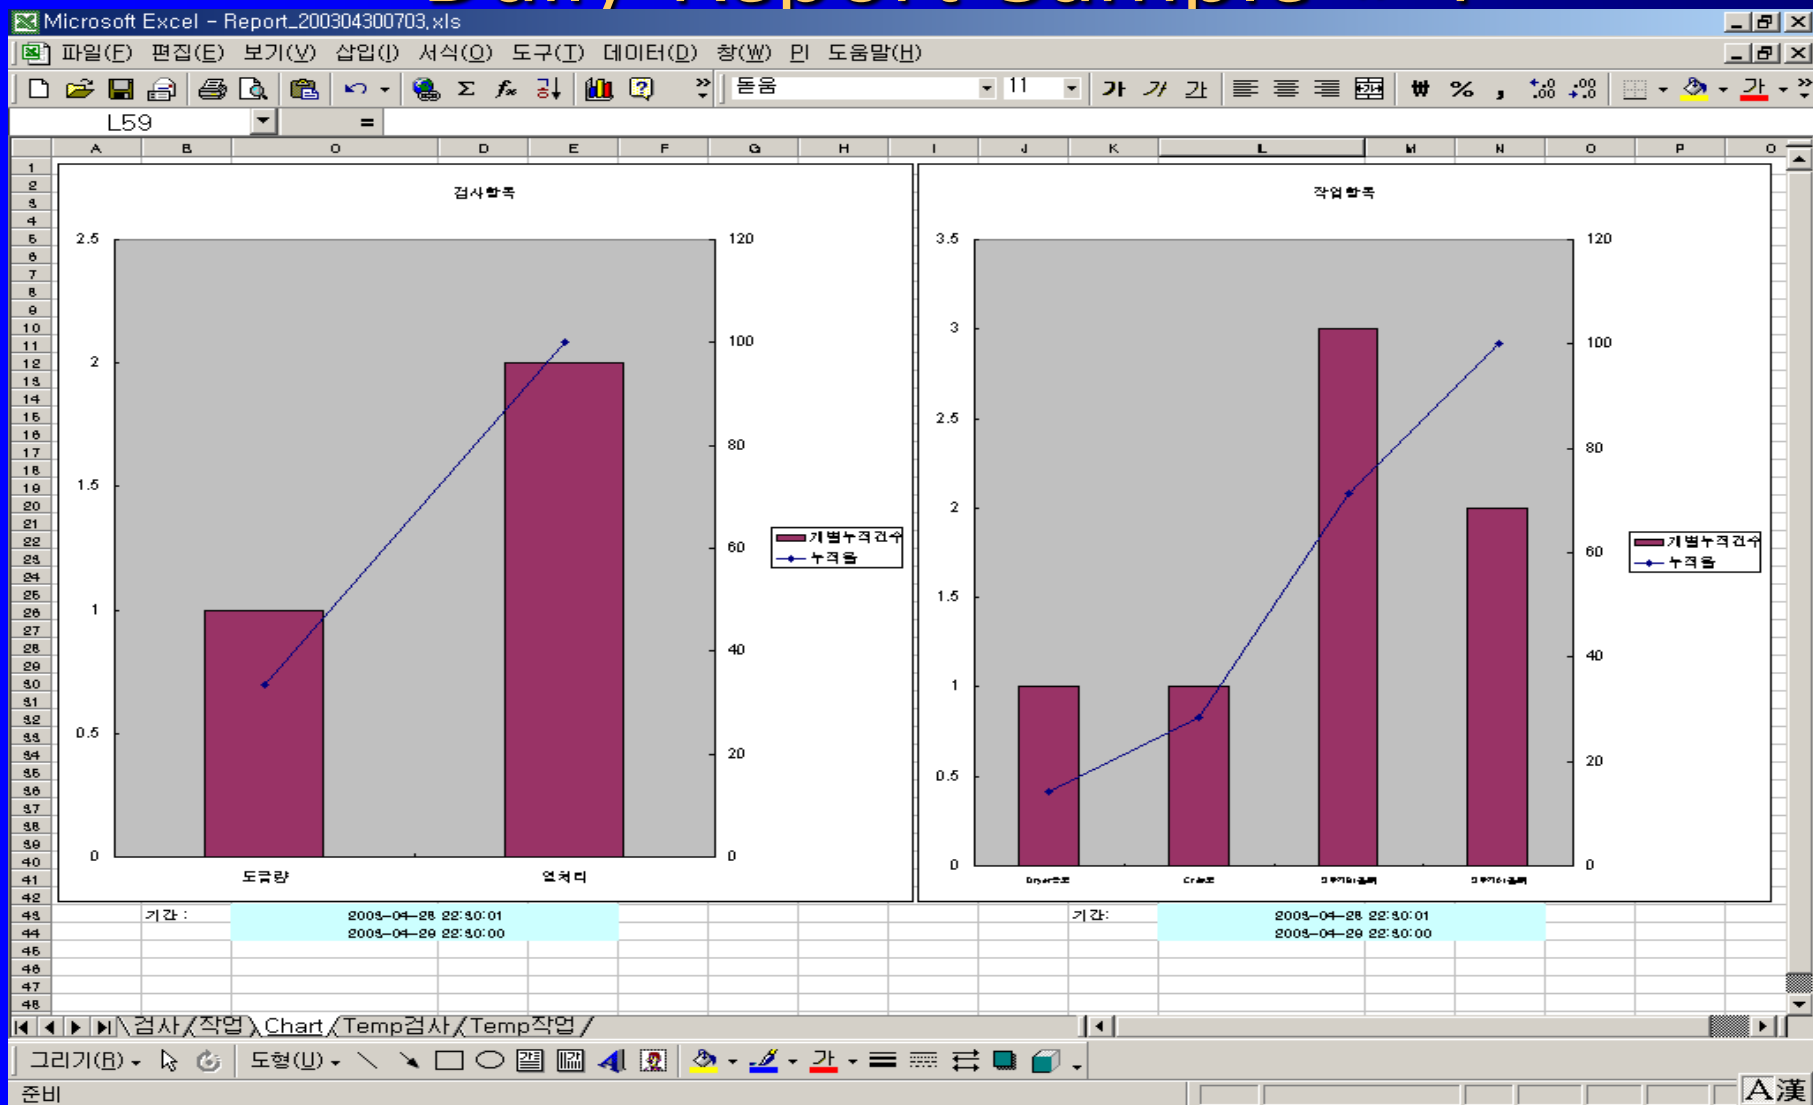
Microsoft Excel - Report_200304300703.xls

파일(F) 편집(E) 보기(V) 삽입(I) 서식(O) 도구(T) 데이터(D) 창(W) PI 도움말(H)

돋움 11 가 가 가 ₩ % ,

L59 =

A B C D E F G H I J K L M N O P Q

검사항목

2.5 2 1.5 1 0.5 0

120 100 80 60 40 20 0

도금량 얼처리

개별누적건수
누적율

작업항목

3.5 3 2.5 2 1.5 1 0.5 0

120 100 80 60 40 20 0

Dryer교체 Crane교체 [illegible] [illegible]

개별누적건수
누적율

기간 : 2003-04-28 22:30:01
2003-04-29 22:30:00

기간: 2003-04-28 22:30:01
2003-04-29 22:30:00

검사 작업 Chart Temp검사 Temp작업

그리기(R) 도형(U)

준비